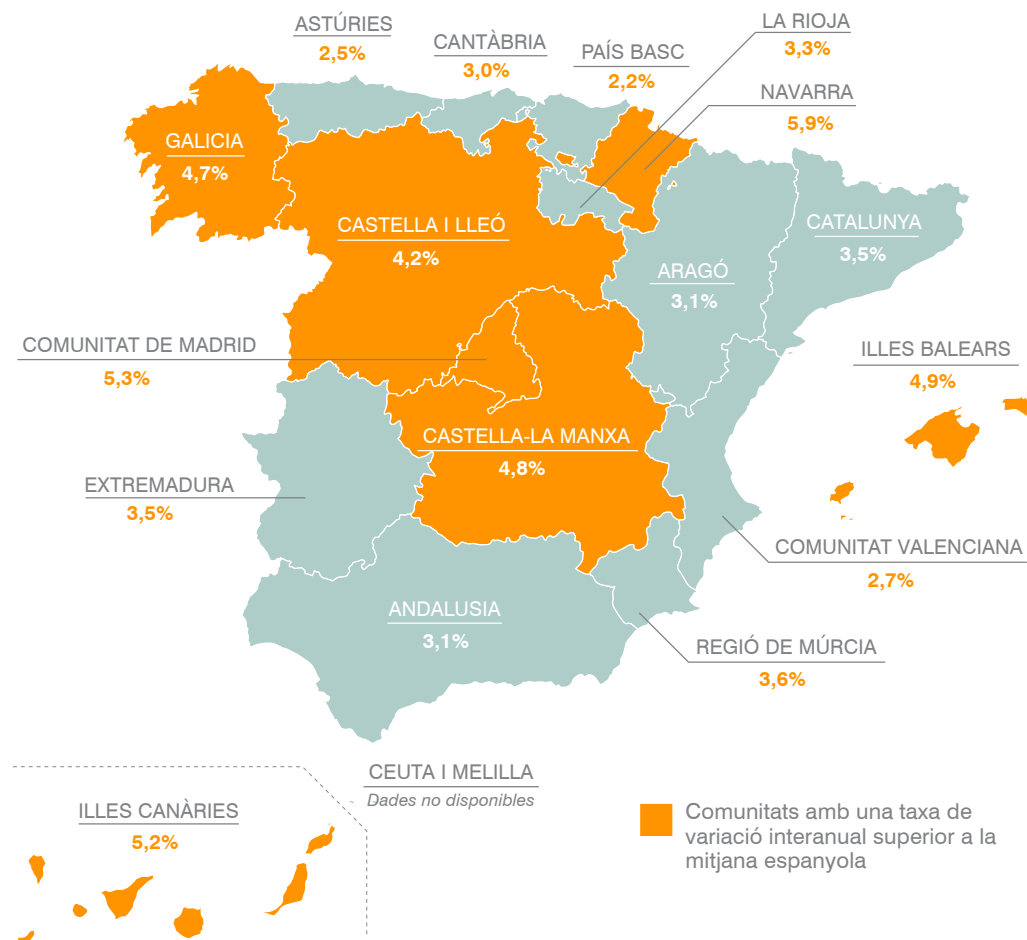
ASTÚRIES
2,5%

CANTÀBRIA
3,0%

PAÍS BASC
2,2%

LA RIOJA
3,3%

NAVARRA
5,9%

GALICIA
4,7%

CASTELLA I LLEÓ
4,2%

CATALUNYA
3,5%

ARAGÓ
3,1%

COMUNITAT DE MADRID
5,3%

ILLES BALEARS
4,9%

CASTELLA-LA MANXA
4,8%

EXTREMADURA
3,5%

COMUNITAT VALENCIANA
2,7%

ANDALUSIA
3,1%

REGIÓ DE MÚRCIA
3,6%

CEUTA I MELILLA
Dades no disponibles

ILLES CANÀRIES
5,2%

Comunitats amb una taxa de variació interanual superior a la mitjana espanyola